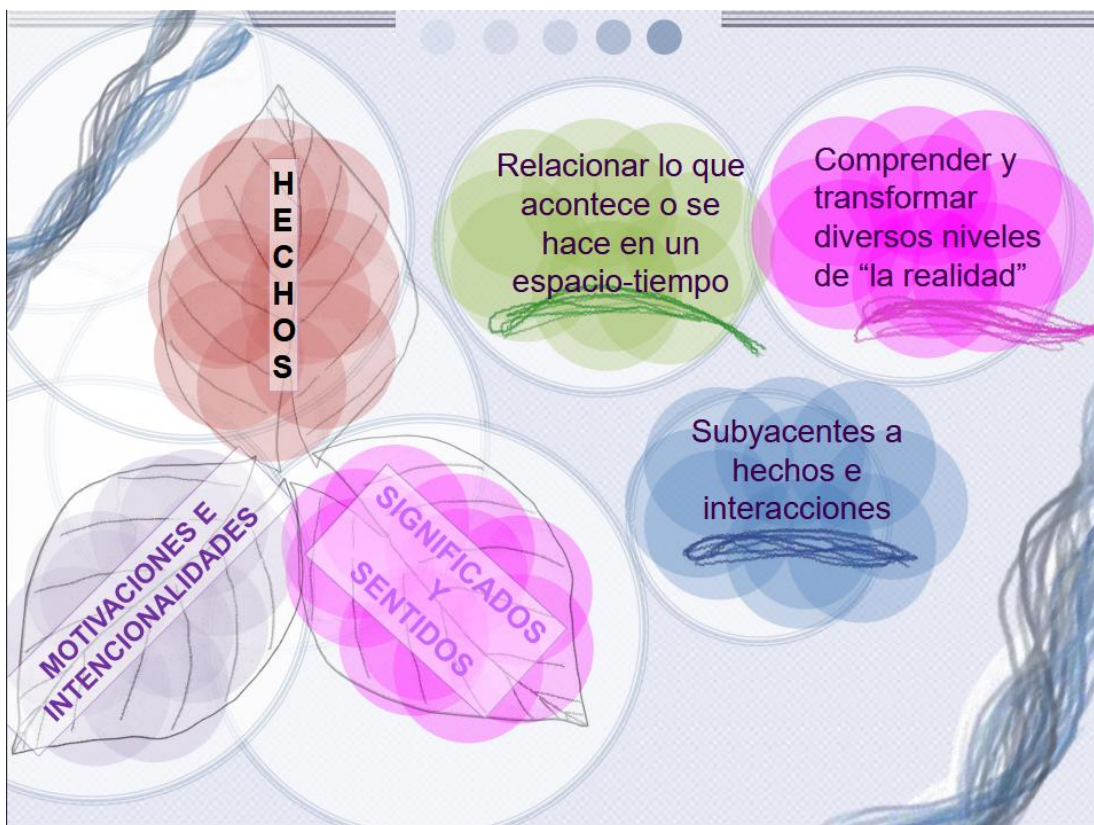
HECHOS

Relacionar lo que acontece o se hace en un espacio-tiempo

Comprender y transformar diversos niveles de "la realidad"

Subyacentes a hechos e interacciones

MOTIVACIONES E INTENCIONALIDADES

SIGNIFICADOS Y SENTIDOS